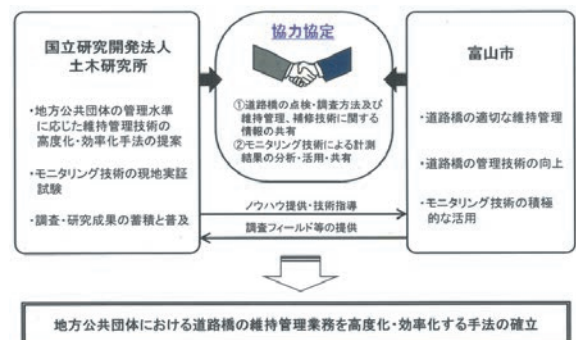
国立研究開発法人
土木研究所

・地方公共団体の管理水準に応じた維持管理技術の高度化・効率化手法の提案

・モニタリング技術の現地実証試験

・調査・研究成果の蓄積と普及

協力協定

①道路橋の点検・調査方法及び維持管理、補修技術に関する情報の共有
②モニタリング技術による計測結果の分析・活用・共有

富山市

・道路橋の適切な維持管理

・道路橋の管理技術の向上

・モニタリング技術の積極的な活用

ノウハウ提供・技術指導

調査フィールド等の提供

地方公共団体における道路橋の維持管理業務を高度化・効率化する手法の確立